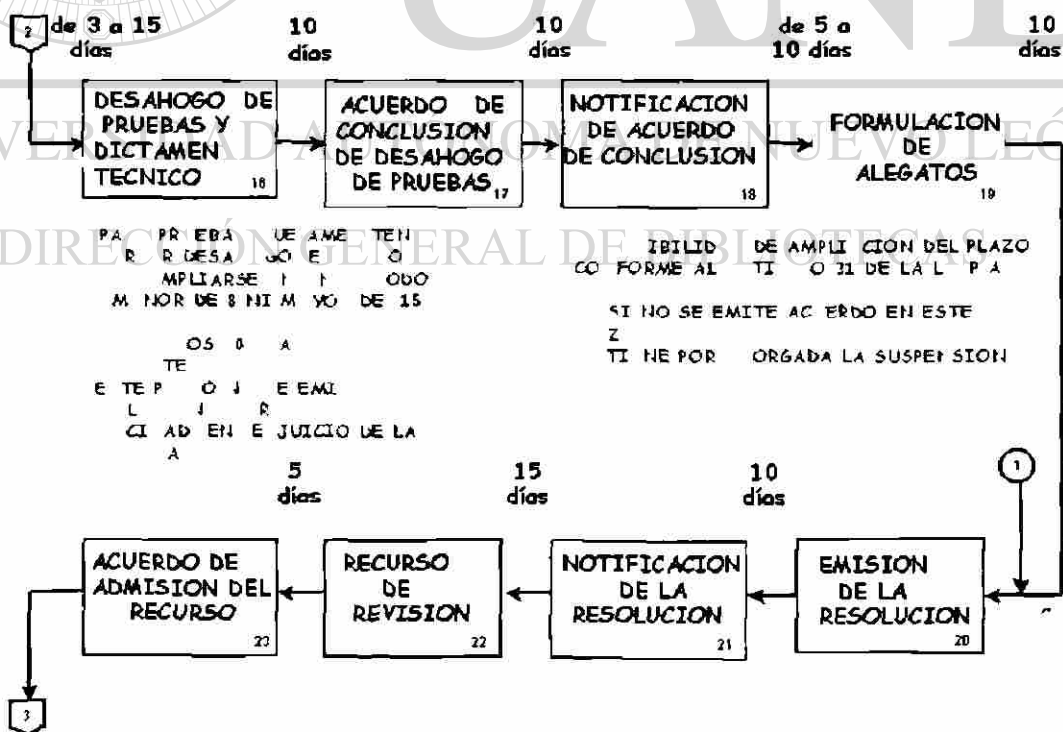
2

de 3 a 15 días

10 días

10 días

de 5 a 10 días

10 días

DESAHOGO DE PRUEBAS Y DICTAMEN TECNICO 16

ACUERDO DE CONCLUSION DE DESAHOGO DE PRUEBAS 17

NOTIFICACION DE ACUERDO DE CONCLUSION 18

FORMULACION DE ALEGATOS 19

UNIVERSIDAD AUTÓNOMA DE NUEVO LEÓN

DIRECCIÓN GENERAL DE BIBLIOTECAS

PA PR EBA UE AME TEN R R DESA GO E O MPLIARSE I I ODO M NOR DE 8 NI M YO DE 15

OS 0 A TE E TE P O I E EMI L I R CI AD EN E JUICIO DE LA A

IBILID DE AMPLI CION DEL PLAZO CO FORME AL TI O 31 DE LA L P A

SI NO SE EMITE AC ERDO EN ESTE Z TI NE POR ORGADA LA SUSPENSION

1

5 días

15 días

10 días

ACUERDO DE ADMISION DEL RECURSO 23

RECURSO DE REVISION 22

NOTIFICACION DE LA RESOLUCION 21

EMISION DE LA RESOLUCION 20

3